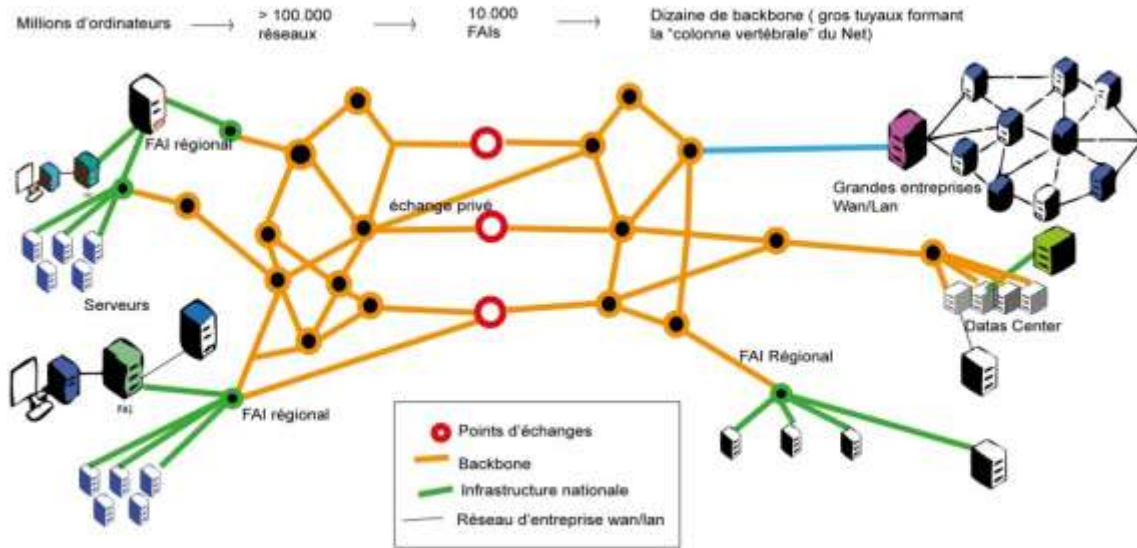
Millions d'ordinateurs → > 100.000 réseaux → 10.000 FAIs → Dizaine de backbone ( gros tuyaux formant la "colonne vertébrale" du Net)

FAI régional

Grandes entreprises Wan/Lan

échange privé

Serveurs

Datas Center

FAI

FAI Régional

FAI régional

Points d'échanges
Backbone
Infrastructure nationale
Réseau d'entreprise wan/lan